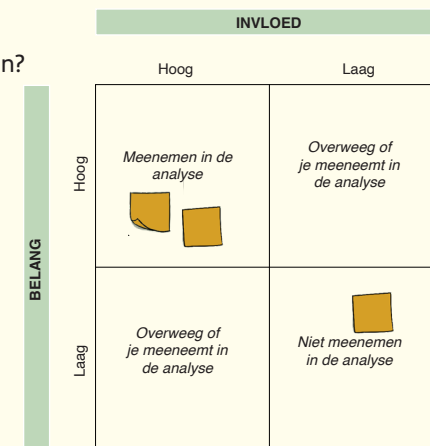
n?

INVLOED

| | Hoog | Laag |
|---|---|---|
| Hoog | Meenemen in de analyse | Overweeg of je meeneemt in de analyse |
| Laag | Overweeg of je meeneemt in de analyse | Niet meenemen in de analyse |

BELANG